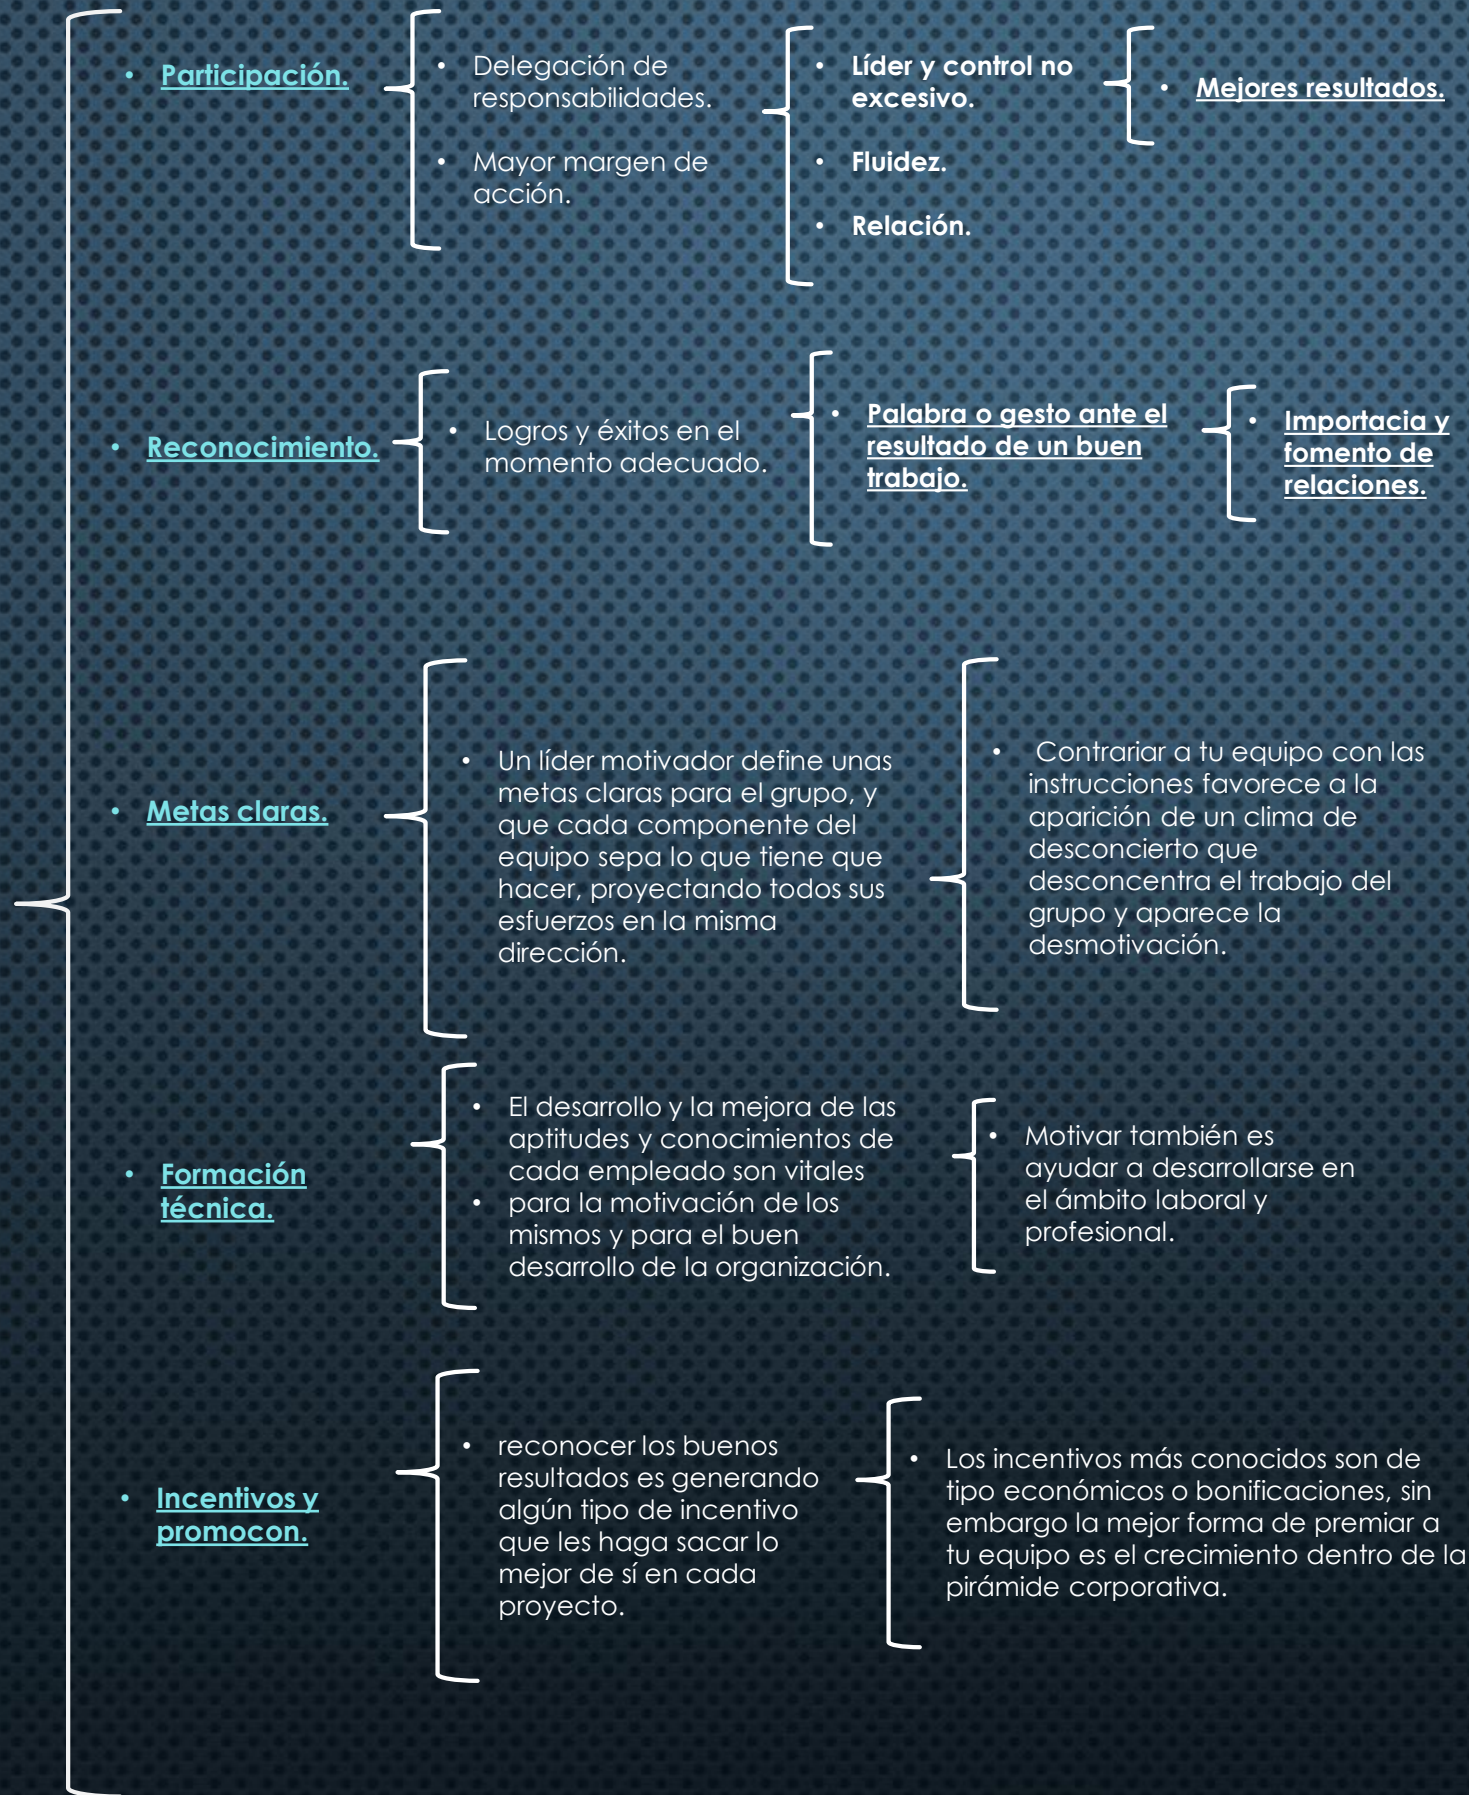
• Participación.

• Delegación de responsabilidades.

• Mayor margen de acción.

• Líder y control no excesivo.

• Fluidez.

• Relación.

• Mejores resultados.

• Reconocimiento.

• Logros y éxitos en el momento adecuado.

• Palabra o gesto ante el resultado de un buen trabajo.

• Importacia y fomento de relaciones.

• Metas claras.

• Un líder motivador define unas metas claras para el grupo, y que cada componente del equipo sepa lo que tiene que hacer, proyectando todos sus esfuerzos en la misma dirección.

• Contrariar a tu equipo con las instrucciones favorece a la aparición de un clima de desconcierto que desconcentra el trabajo del grupo y aparece la desmotivación.

• Formación técnica.

• El desarrollo y la mejora de las aptitudes y conocimientos de cada empleado son vitales
• para la motivación de los mismos y para el buen desarrollo de la organización.

• Motivar también es ayudar a desarrollarse en el ámbito laboral y profesional.

• Incentivos y promocon.

• reconocer los buenos resultados es generando algún tipo de incentivo que les haga sacar lo mejor de sí en cada proyecto.

• Los incentivos más conocidos son de tipo económicos o bonificaciones, sin embargo la mejor forma de premiar a tu equipo es el crecimiento dentro de la pirámide corporativa.